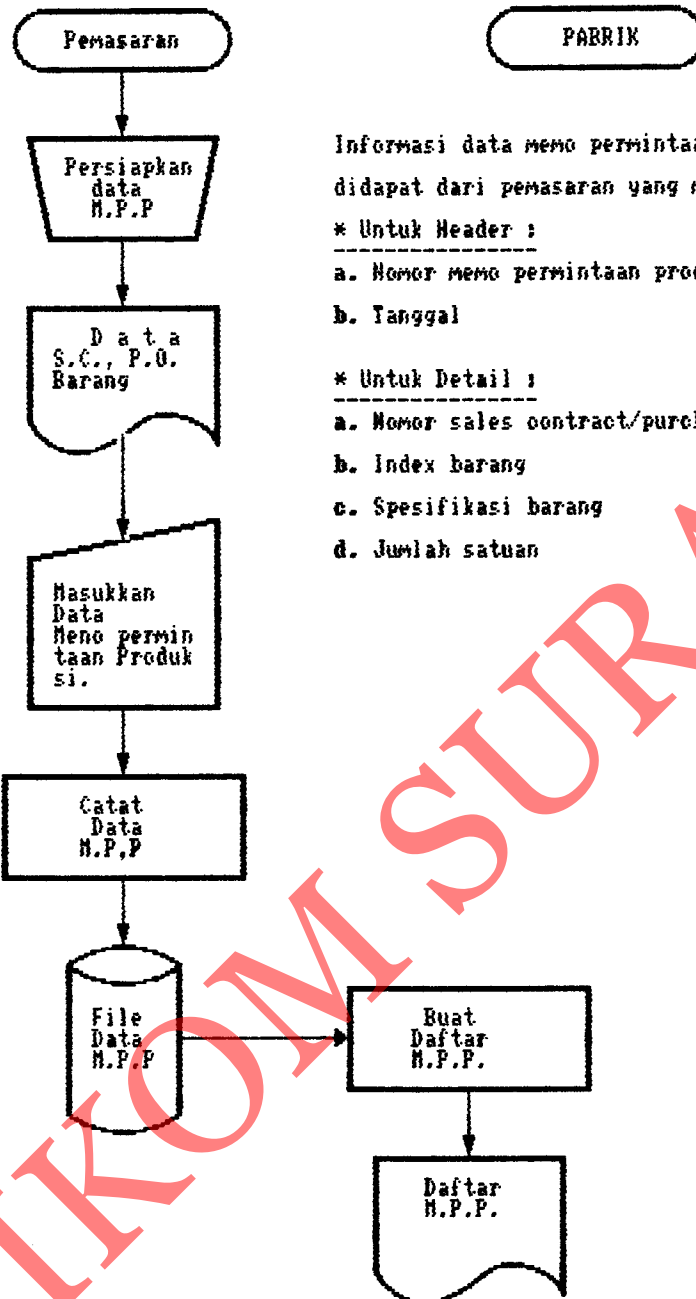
Pemasaran

PABRIK

Persiapkan data M.P.P

D a t a S.C., P.O. Barang

Masukkan Data Memo permintaan Produksi.

Catat Data M.P,P

File Data M.P.P

Buat Daftar M.P.P.

Daftar M.P.P.

Informasi data memo permintaa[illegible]

didapat dari pemasaran yang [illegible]

* Untuk Header :

a. Nomor memo permintaan prod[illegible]

b. Tanggal

* Untuk Detail :

a. Nomor sales contract/purc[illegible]

b. Index barang

c. Spesifikasi barang

d. Jumlah satuan

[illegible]IKOM SUR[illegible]